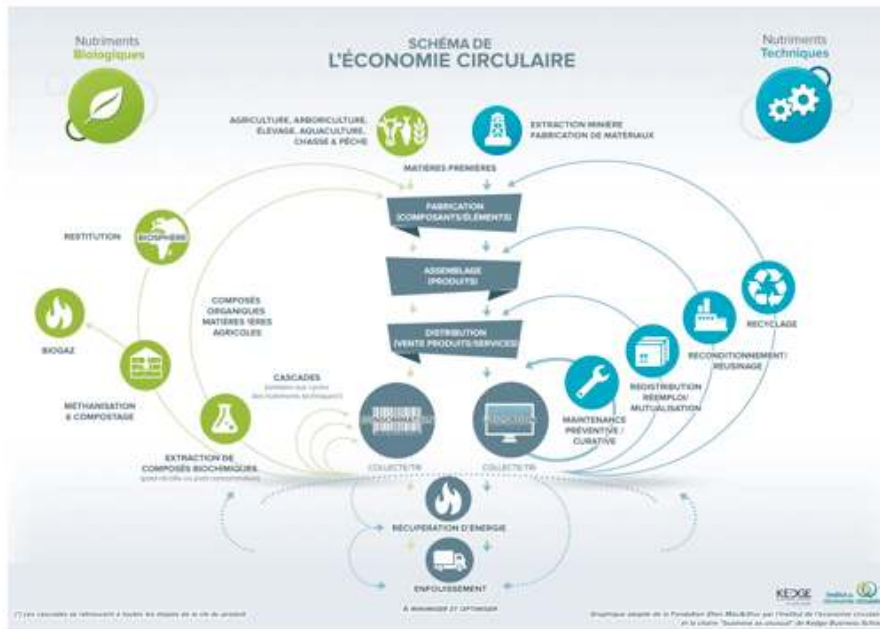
Nutriments Biologiques

SCHÉMA DE L'ÉCONOMIE CIRCULAIRE

Nutriments Techniques

AGRICULTURE, ARBORICULTURE, ÉLEVAGE, AQUACULTURE, CHASSE & PÊCHE

EXTRACTION MINIÈRE FABRICATION DE MATÉRIAUX

MATIÈRES PREMIÈRES

FABRICATION (COMPOSANTS/ÉLÉMENTS)

RESTITUTION

BIOSPHÈRE

ASSEMBLAGE (PRODUITS)

COMPOSÉS ORGANIQUES MATIÈRES 1ÈRES AGRICOLES

BIOGAZ

RECYCLAGE

DISTRIBUTION (VENTE PRODUITS/SERVICES)

RECONDITIONNEMENT / REUSINAGE

MÉTHANISATION & COMPOSTAGE

CASCADES
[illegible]

REDISTRIBUTION RÉEMPLOI/ MUTUALISATION

MAINTENANCE PRÉVENTIVE / CURATIVE

EXTRACTION DE COMPOSÉS BIOCHIMIQUES
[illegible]

COLLECTE/TRI

COLLECTE/TRI

RÉCUPÉRATION D'ÉNERGIE

ENFOUISSEMENT

À MINIMISER ET OPTIMISER

(*) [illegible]

Graphique adapté de la Fondation Ellen MacArthur par l'Institut de l'économie circulaire et la chaire "business as unusual" de Kedge Business School

KEDGE

Institut de l'économie circulaire